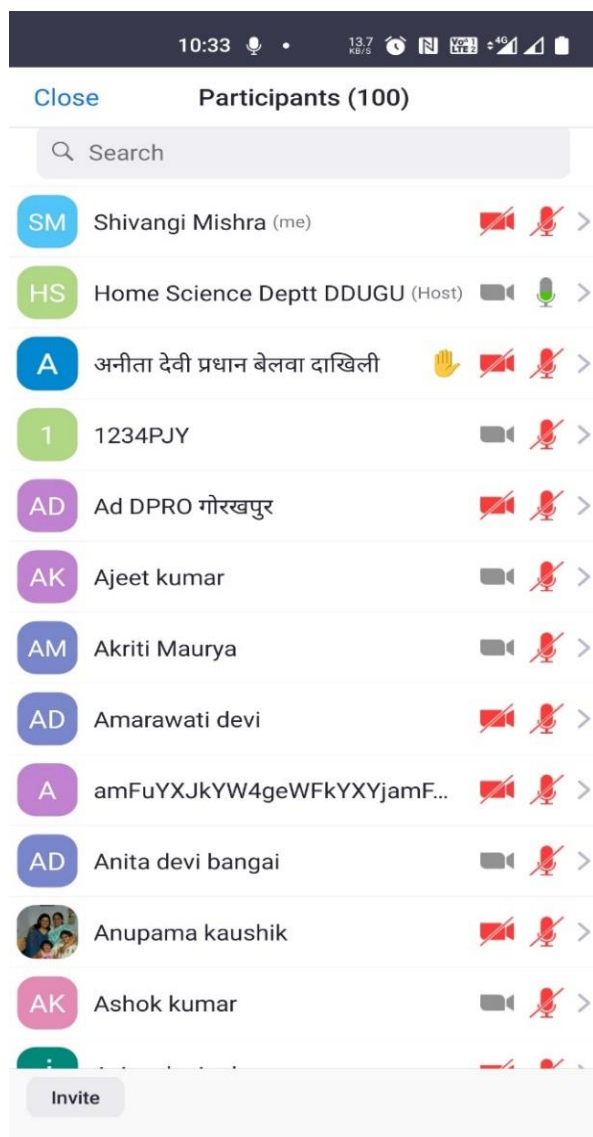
10:33

13.7 KB/S

Close Participants (100)

Search

SM Shivangi Mishra (me)

HS Home Science Deptt DDUGU (Host)

A अनीता देवी प्रधान बेलवा दाखिली

1 1234PJY

AD Ad DPRO गोरखपुर

AK Ajeet kumar

AM Akriti Maurya

AD Amarawati devi

A amFuYXJkYW4geWFkYXYjamF...

AD Anita devi bangai

Anupama kaushik

AK Ashok kumar

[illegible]

Invite